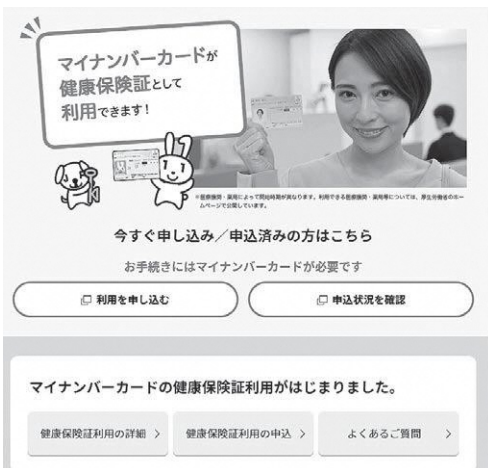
マイナンバーカードが
健康保険証として
利用できます！

※医療機関・薬局によって開始時期が異なります。利用できる医療機関・薬局等については、厚生労働省のホームページで公開しています。

今すぐ申し込み／申込済みの方はこちら

お手続きにはマイナンバーカードが必要です

利用を申し込む

申込状況を確認

マイナンバーカードの健康保険証利用がはじまりました。

健康保険証利用の詳細 ＞

健康保険証利用の申込 ＞

よくあるご質問 ＞